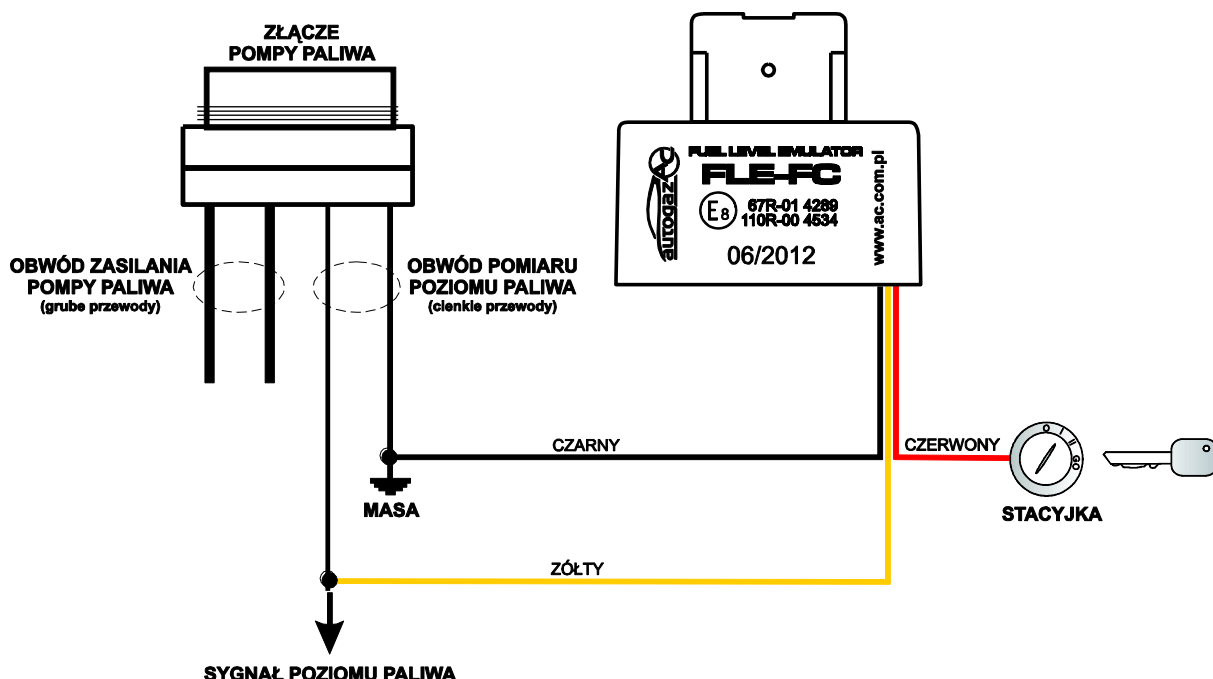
ZŁĄCZE
POMPY PALIWA

FUEL LEVEL EMULATOR
FLE-FC
autogaz AC
E8
67R-01 4269
110R-00 4534
06/2012
www.ac.com.pl

OBWÓD ZASILANIA
POMPY PALIWA
(grube przewody)

OBWÓD POMIARU
POZIOMU PALIWA
(cienkie przewody)

CZARNY

CZERWONY

MASA

STACYJKA

ŻÓŁTY

SYGNAŁ POZIOMU PALIWA